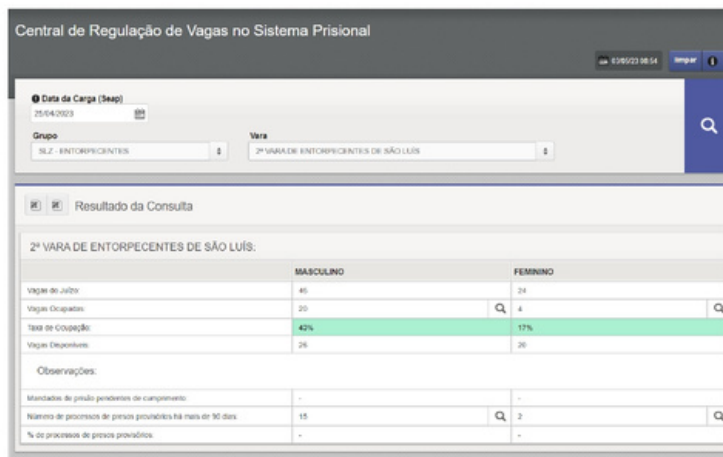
Central de Regulação de Vagas no Sistema Prisional

03/05/23 08:54 limpar

Data da Carga (Seap)
25/04/2023

Grupo
SLZ - ENTORPECENTES

Vara
2ª VARA DE ENTORPECENTES DE SÃO LUÍS

Resultado da Consulta

2ª VARA DE ENTORPECENTES DE SÃO LUÍS:

| | MASCULINO | FEMININO |
|---|---|---|
| Vagas do Juízo: | 46 | 24 |
| Vagas Ocupadas: | 20 | 4 |
| Taxa de Ocupação: | 43% | 17% |
| Vagas Disponíveis: | 26 | 20 |

Observações:

| | | |
|---|---|---|
| Mandados de prisão pendentes de cumprimento: | - | - |
| Número de processos de presos provisórios há mais de 90 dias: | 15 | 2 |
| % de processos de presos provisórios: | - | - |